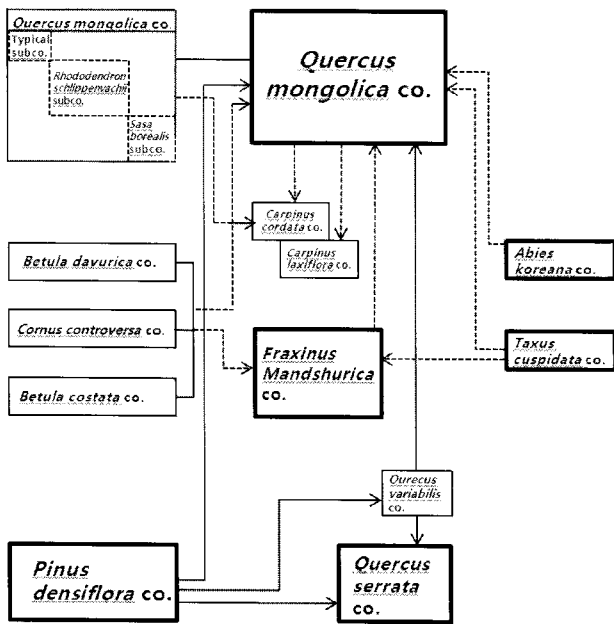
Quercus mongolica co.
Typical subco.
Rhododendron schlippenvachii subco.
Sasa borealis subco.

Quercus mongolica co.

Carpinus cordata co.
Carpinus laxiflora co.

Abies koreana co.

Betula davurica co.

Cornus controversa co.

Betula costata co.

Fraxinus Mandshurica co.

Taxus cuspidata co.

Qurecus variabilis co.

Pinus densiflora co.

Quercus serrata co.